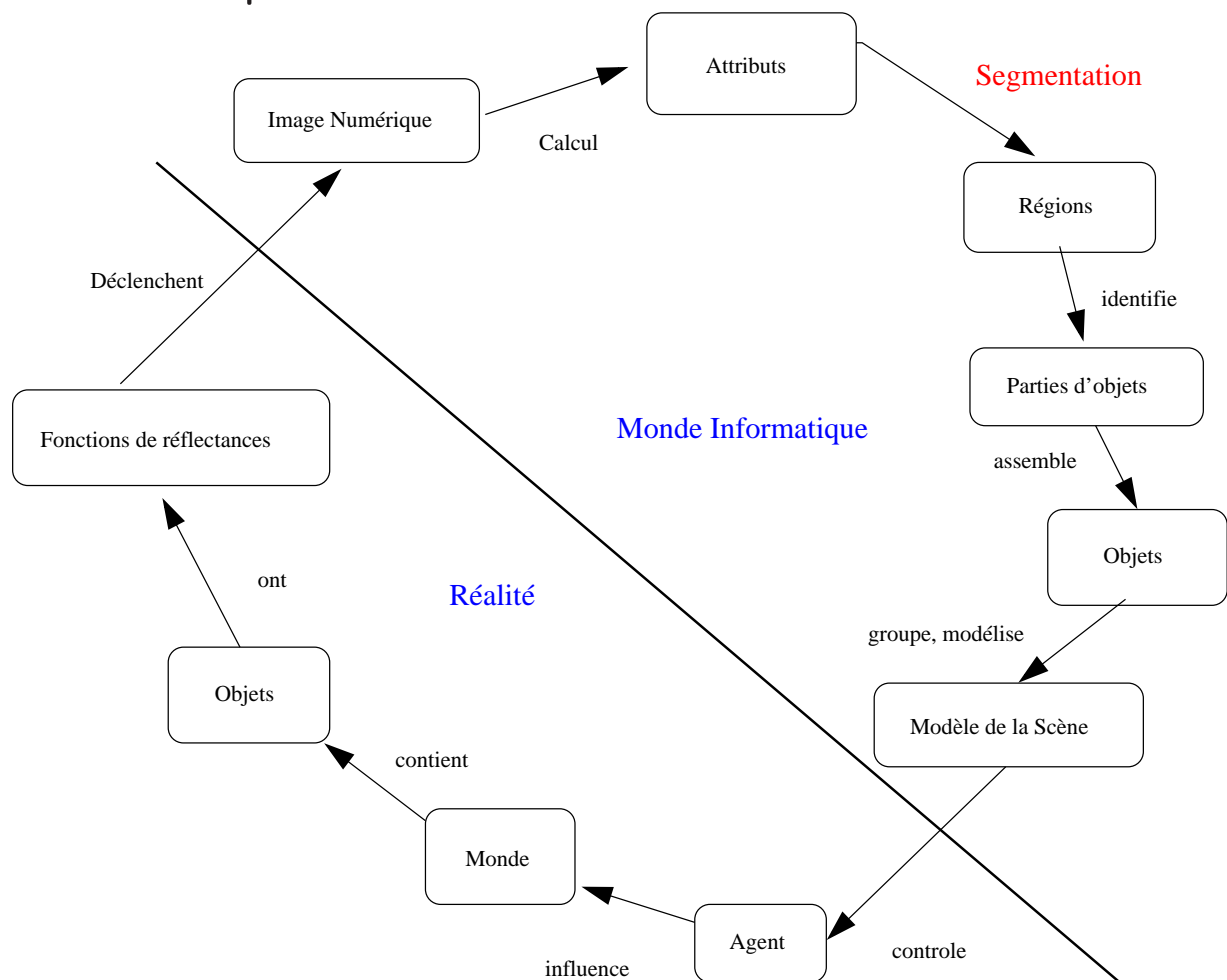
Image Numérique

Calcul

Attributs

Segmentation

Régions

identifie

Parties d’objets

assemble

Objets

groupe, modélise

Modèle de la Scène

controle

Agent

influence

Monde

contient

Objets

ont

Fonctions de réflectances

Déclenchent

Monde Informatique

Réalité